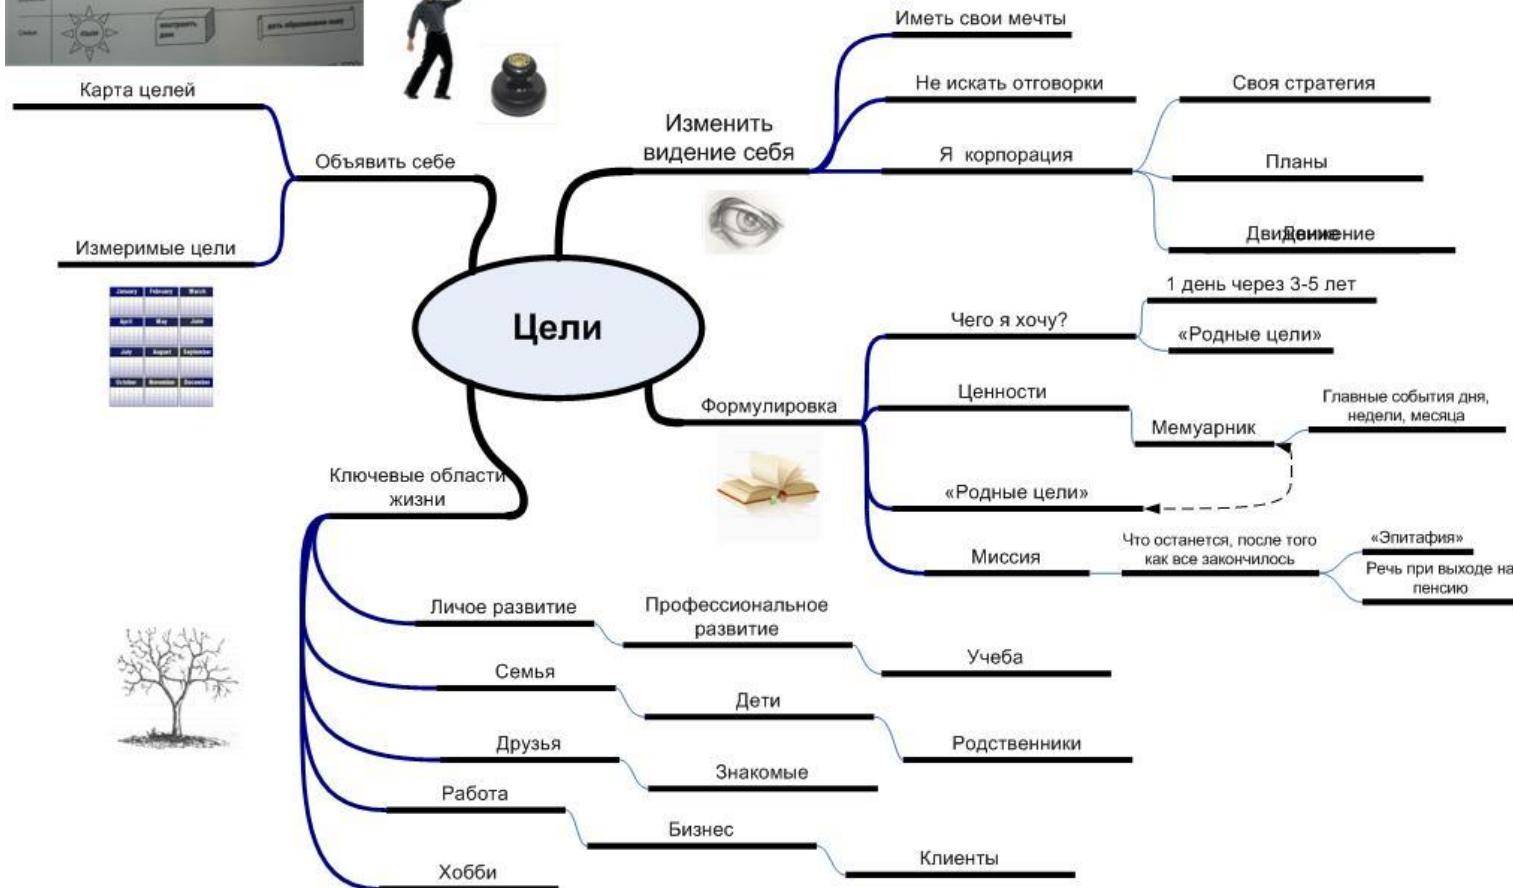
Цели

Объявить себе
Карта целей
Измеримые цели

Изменить видение себя
Иметь свои мечты
Не искать отговорки
Я корпорация
Своя стратегия
Планы
ДвиДеинжение

Формулировка
Чего я хочу?
1 день через 3-5 лет
«Родные цели»
Ценности
Мемуарник
Главные события дня, недели, месяца
«Родные цели»
Миссия
Что останется, после того как все закончилось
«Эпитафия»
Речь при выходе на пенсию

Ключевые области жизни
Личое развитие
Профессиональное развитие
Учеба
Семья
Дети
Родственники
Друзья
Знакомые
Работа
Бизнес
Клиенты
Хобби

January February March
April May June
July August September
October November December